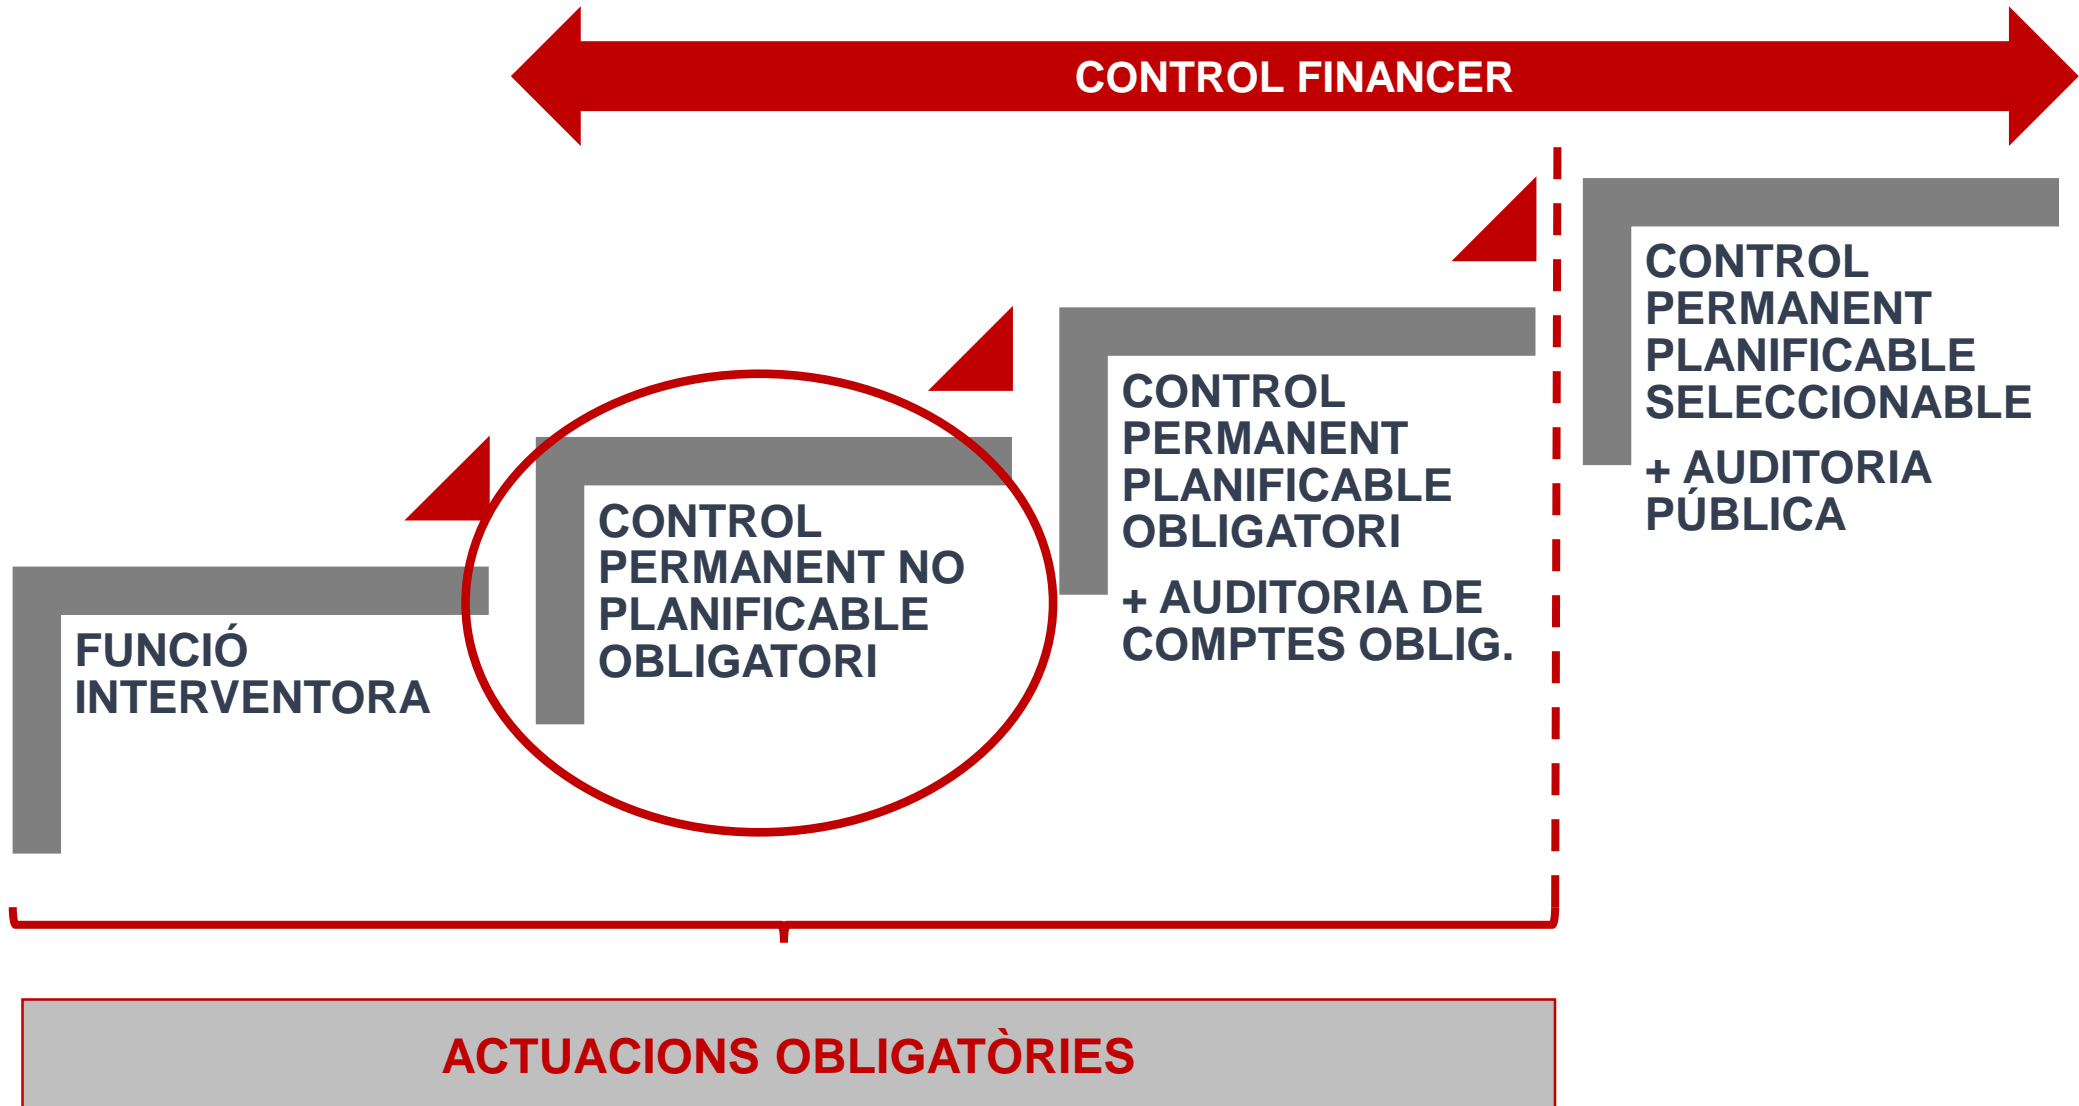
CONTROL FINANCER

FUNCIÓ INTERVENTORA

CONTROL PERMANENT NO PLANIFICABLE OBLIGATORI

CONTROL PERMANENT PLANIFICABLE OBLIGATORI

+ AUDITORIA DE COMPTES OBLIG.

CONTROL PERMANENT PLANIFICABLE SELECCIONABLE

+ AUDITORIA PÚBLICA

ACTUACIONS OBLIGATÒRIES